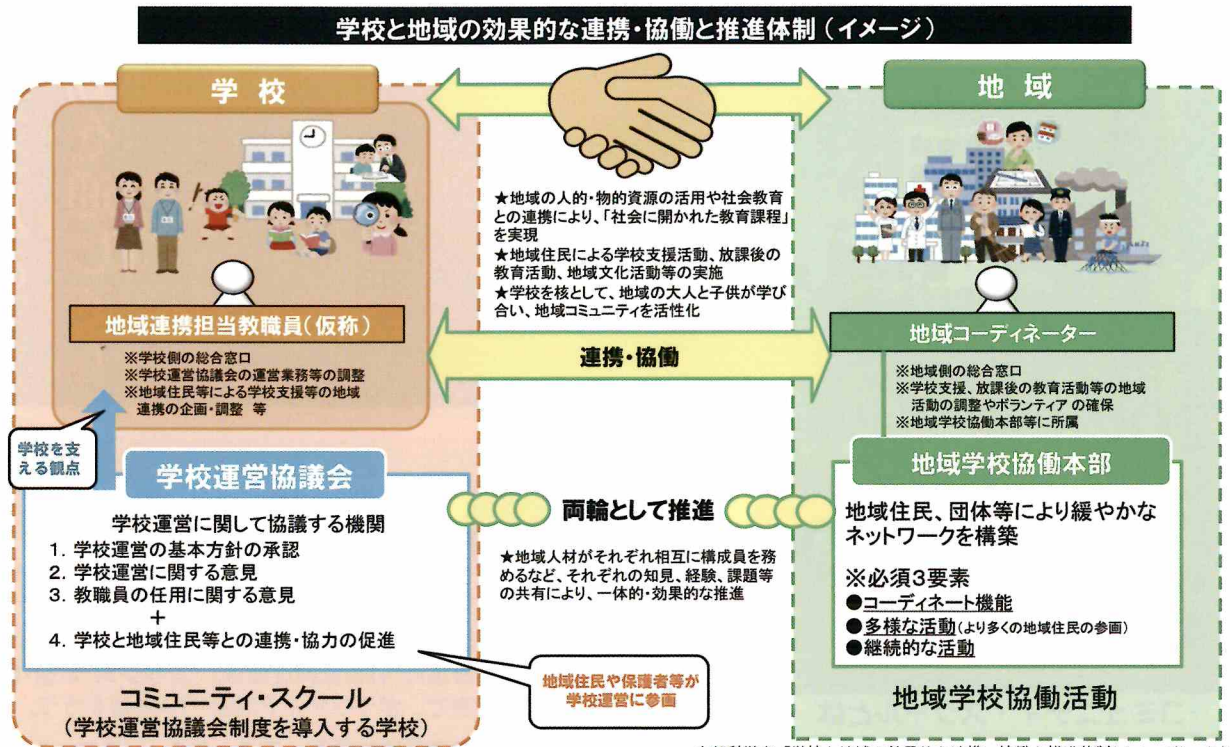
学校と地域の効果的な連携・協働と推進体制（イメージ）

学　校

地　域

★地域の人的・物的資源の活用や社会教育との連携により、「社会に開かれた教育課程」を実現
★地域住民による学校支援活動、放課後の教育活動、地域文化活動等の実施
★学校を核として、地域の大人と子供が学び合い、地域コミュニティを活性化

地域連携担当教職員（仮称）

※学校側の総合窓口
※学校運営協議会の運営業務等の調整
※地域住民等による学校支援等の地域連携の企画・調整　等

連携・協働

地域コーディネーター

※地域側の総合窓口
※学校支援、放課後の教育活動等の地域活動の調整やボランティアの確保
※地域学校協働本部等に所属

学校を支える観点

学校運営協議会

学校運営に関して協議する機関
1. 学校運営の基本方針の承認
2. 学校運営に関する意見
3. 教職員の任用に関する意見
＋
4. 学校と地域住民等との連携・協力の促進

両輪として推進

★地域人材がそれぞれ相互に構成員を務めるなど、それぞれの知見、経験、課題等の共有により、一体的・効果的な推進

地域学校協働本部

地域住民、団体等により緩やかなネットワークを構築

※必須3要素
●コーディネート機能
●多様な活動（より多くの地域住民の参画）
●継続的な活動

地域住民や保護者等が学校運営に参画

コミュニティ・スクール
（学校運営協議会制度を導入する学校）

地域学校協働活動